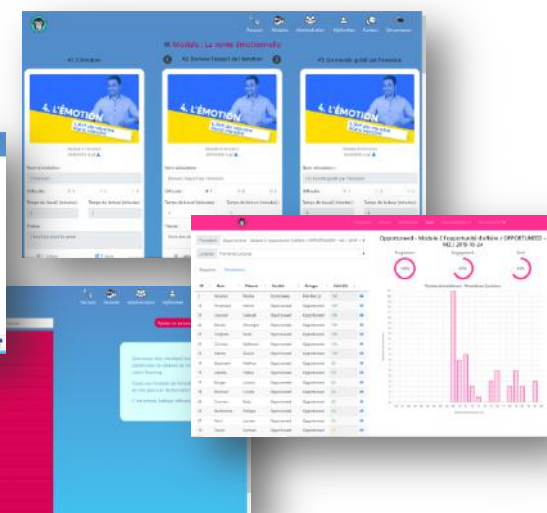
Parcours Modules Administration Diplômables Gestion Déconnexion

Module : La vérité émotionnelle

#1 L'émotion

#2 Donnez l'aspect de l'émotion

#3 La morale guidé par l'émotion

4. L'ÉMOTION

4. L'ÉMOTION

4. L'ÉMOTION

Nom séquence

Difficulté

Temps de travail (minutes)

Temps de lecture (minutes)

Opportunéed - Module 1 Exportunité d'affaire / OPPORTUNEED - M2 / 2019-10-24

Progression

Engagement

Score

Nom

Prénom

Groupe

Parcours

Modules

Administration